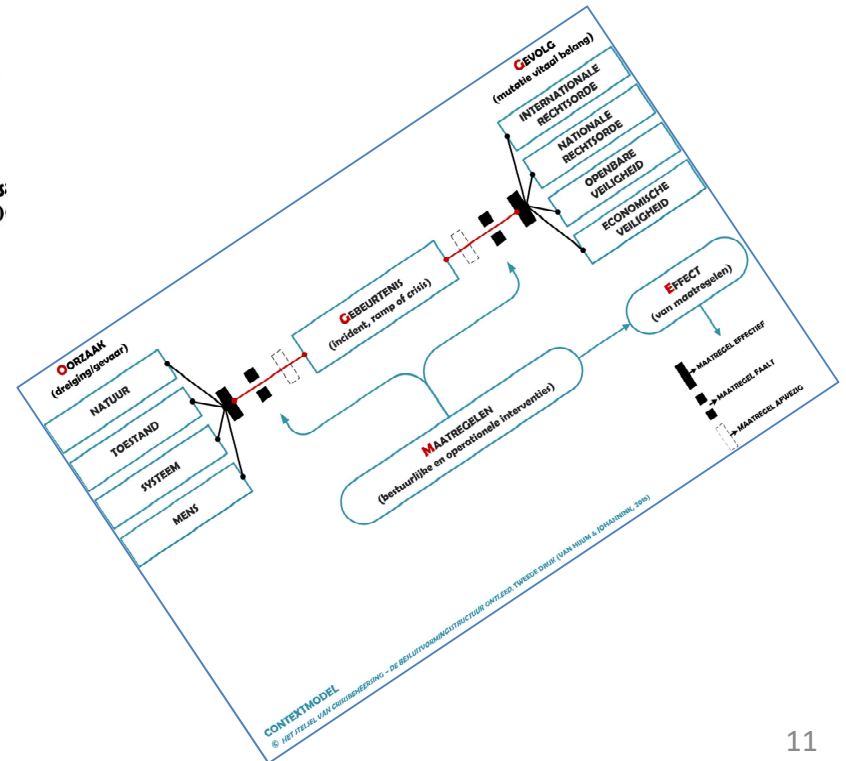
GEVOLG
(mutatie vitaal belang)

INTERNATIONALE RECHTSORDE

NATIONALE RECHTSORDE

OPENBARE VEILIGHEID

ECONOMISCHE VEILIGHEID

GEBEURTENIS
(incident, ramp of crisis)

EFFECT
(van maatregelen)

OORZAAK
(dreiging/gevaar)

NATUUR

TOESTAND

SYSTEEM

MENS

MAATREGELEN
(bestuurlijke en operationele interventies)

MAATREGEL EFFECTIEF

MAATREGEL FAALT

MAATREGEL AFWEZIG

CONTEXTMODEL
© HET STELSEL VAN CRISISBEHEERSING – DE BESLUITVORMINGSTRUCTUUR ONTLEED, TWEEDE DRUK (VAN MIRUM & JOHANNINK, 2016)

11